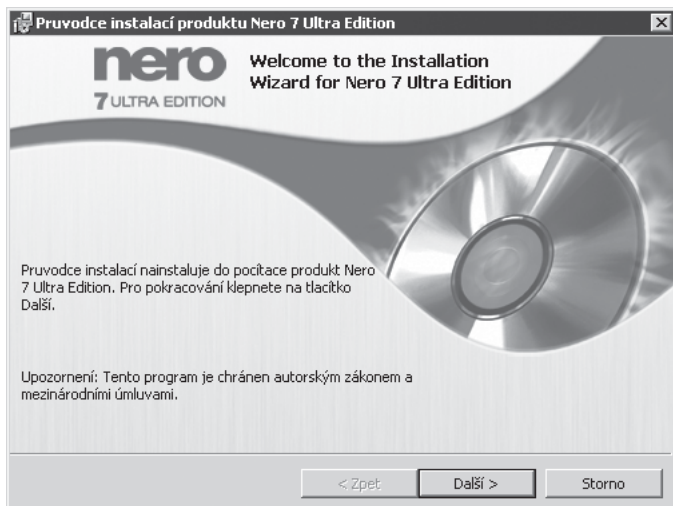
Pruvodce instalací produktu Nero 7 Ultra Edition

nero
7 ULTRA EDITION

Welcome to the Installation Wizard for Nero 7 Ultra Edition

Pruvodce instalací nainstaluje do pocítace produkt Nero 7 Ultra Edition. Pro pokracování klepnete na tlacítko Další.

Upozornení: Tento program je chránen autorským zákonem a mezinárodními úmluvami.

< Zpet
Další >
Storno